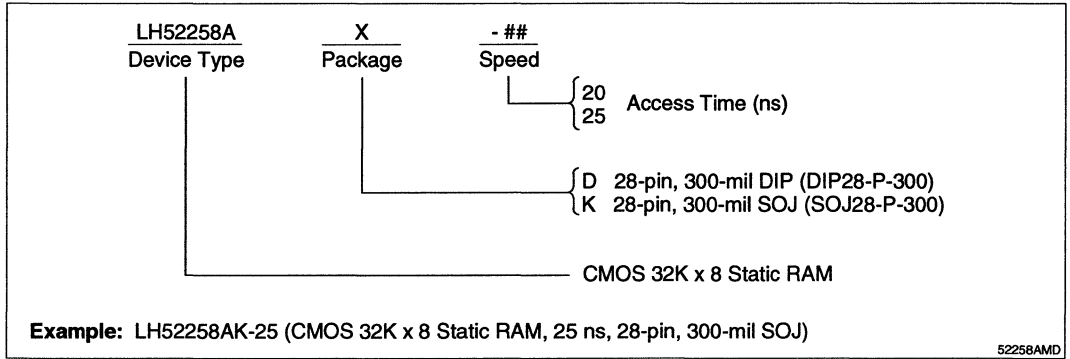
LH52258A
Device Type

X
Package

- ##
Speed

20
25
Access Time (ns)

D 28-pin, 300-mil DIP (DIP28-P-300)
K 28-pin, 300-mil SOJ (SOJ28-P-300)

CMOS 32K x 8 Static RAM

**Example:** LH52258AK-25 (CMOS 32K x 8 Static RAM, 25 ns, 28-pin, 300-mil SOJ)

52258AMD